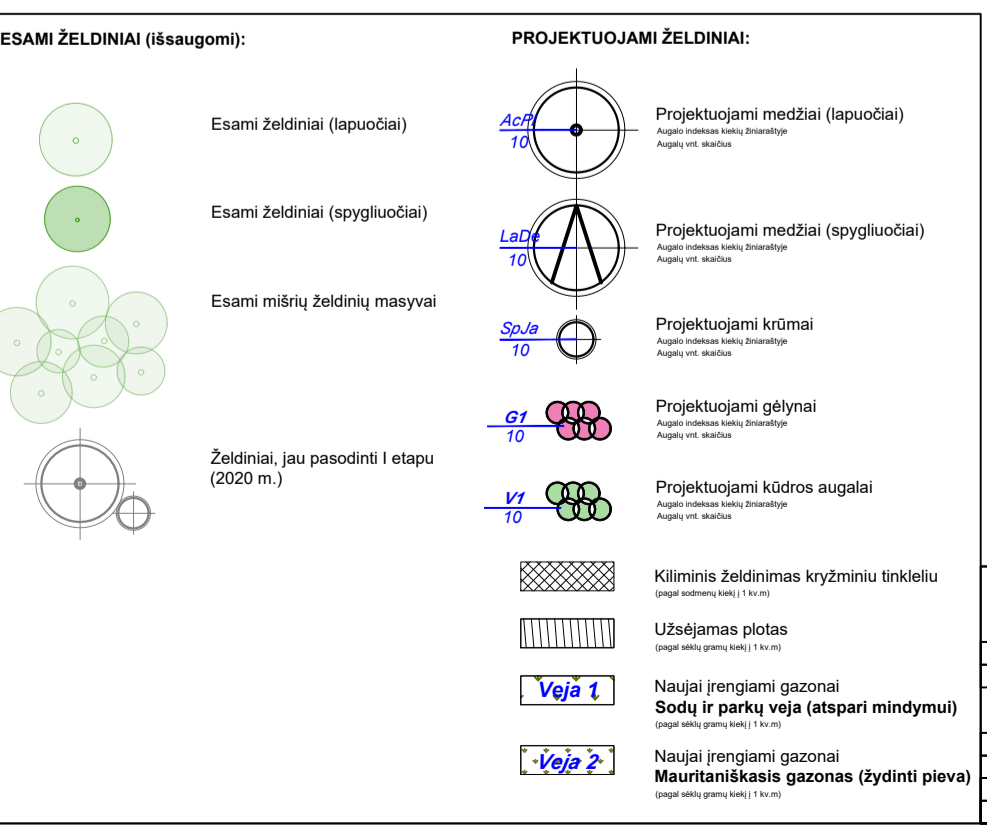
ESAMI ŽELDINIAI (išsaugomi):

Esami želdiniai (lapuočiai)

Esami želdiniai (spygliuočiai)

Esami mišrių želdinių masyvai

Želdiniai, jau pasodinti I etapu (2020 m.)

PROJEKTUOJAMI ŽELDINIAI:

AcPl
10

Projektuojami medžiai (lapuočiai)
Augalo indeksas kiekių žiniaraštyje
Augalų vnt. skaičius

LaDe
10

Projektuojami medžiai (spygliuočiai)
Augalo indeksas kiekių žiniaraštyje
Augalų vnt. skaičius

SpJa
10

Projektuojami krūmai
Augalo indeksas kiekių žiniaraštyje
Augalų vnt. skaičius

G1
10

Projektuojami gėlynai
Augalo indeksas kiekių žiniaraštyje
Augalų vnt. skaičius

V1
10

Projektuojami kūdros augalai
Augalo indeksas kiekių žiniaraštyje
Augalų vnt. skaičius

Kiliminis želdinimas kryžminiu tinkleliu
(pagal sodmenų kiekį į 1 kv.m)

Užsėjamas plotas
(pagal sėklų gramų kiekį į 1 kv.m)

Veja 1

Naujai įrengiami gazonai
Sodų ir parkų veja (atspari mindymui)
(pagal sėklų gramų kiekį į 1 kv.m)

Veja 2

Naujai įrengiami gazonai
Mauritaniškasis gazonas (žydinti pieva)
(pagal sėklų gramų kiekį į 1 kv.m)